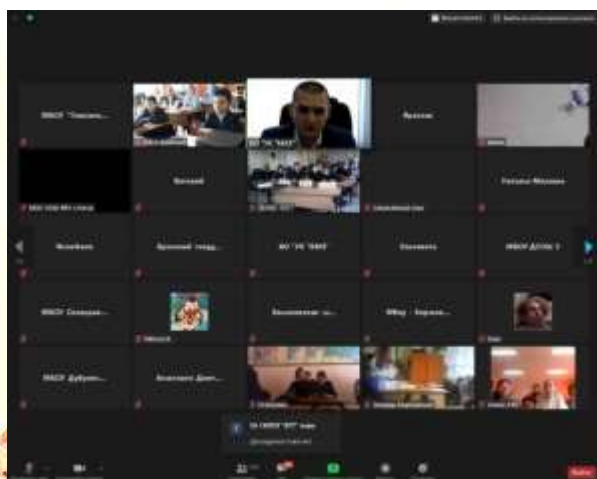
МБОУ "Гимназ...

Ярослав

МБОУ СОШ №1 ст.Кур

Виталий

Наталья Михайлова

Мелибаев

Шумный генер...

МУ "УО "НАО"

Елизавета

МБОУ ДОСШ 3

МБОУ Сельская...

Биологическая ш...

МБОУ - Берега...

МБОУ Дубровс...

Анастасия Дмит...

Выйти